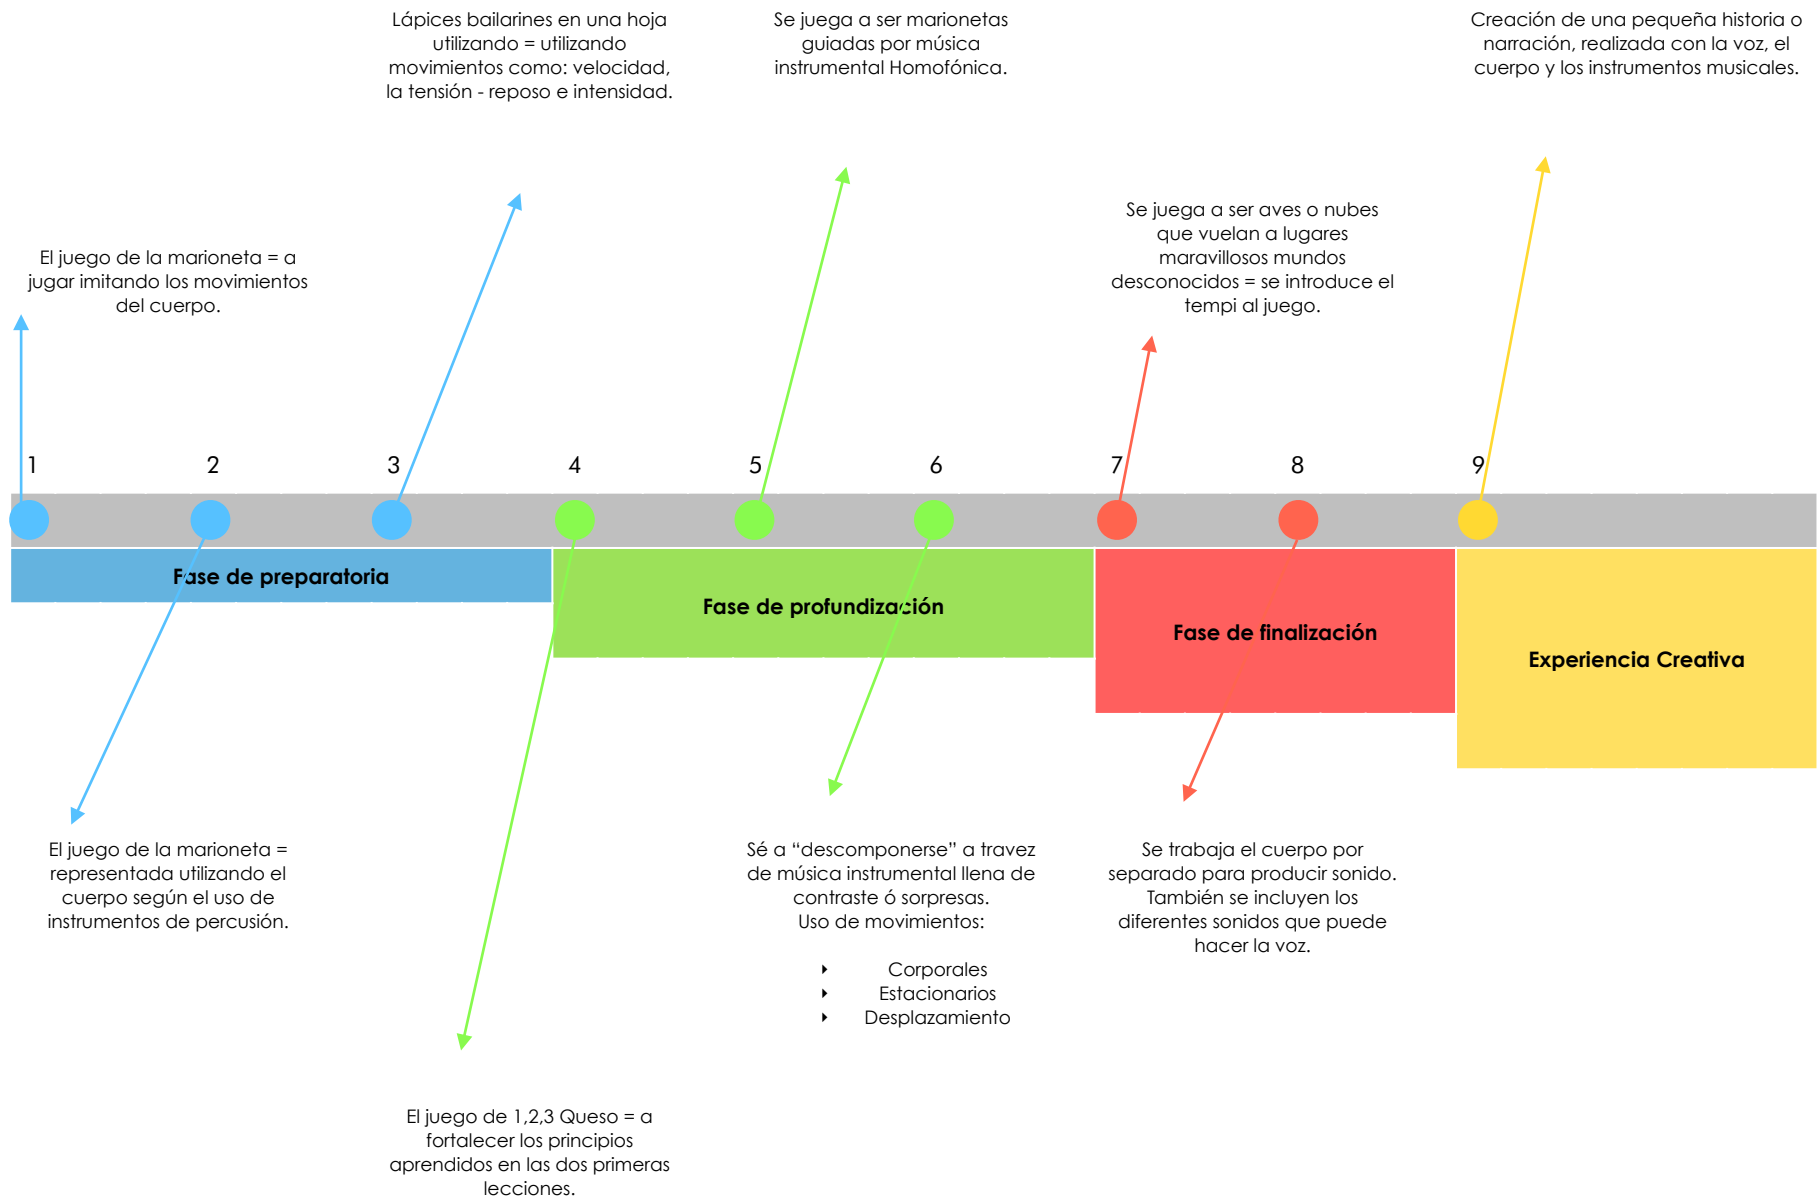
Lápices bailarines en una hoja utilizando = utilizando movimientos como: velocidad, la tensión - reposo e intensidad.

Se juega a ser marionetas guiadas por música instrumental Homofónica.

Creación de una pequeña historia o narración, realizada con la voz, el cuerpo y los instrumentos musicales.

El juego de la marioneta = a jugar imitando los movimientos del cuerpo.

Se juega a ser aves o nubes que vuelan a lugares maravillosos mundos desconocidos = se introduce el tempi al juego.

1

2

3

4

5

6

7

8

9

Fase de preparatoria

Fase de profundización

Fase de finalización

Experiencia Creativa

El juego de la marioneta = representada utilizando el cuerpo según el uso de instrumentos de percusión.

Sé a "descomponerse" a travez de música instrumental llena de contraste ó sorpresas.
Uso de movimientos:

- Corporales
- Estacionarios
- Desplazamiento

Se trabaja el cuerpo por separado para producir sonido. También se incluyen los diferentes sonidos que puede hacer la voz.

El juego de 1,2,3 Queso = a fortalecer los principios aprendidos en las dos primeras lecciones.